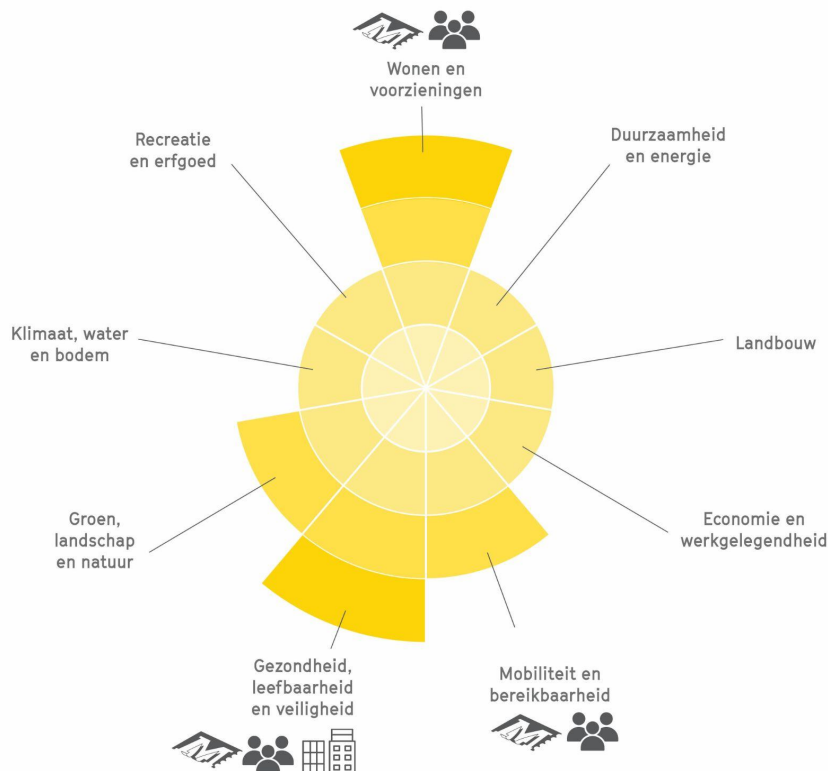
M

Wonen en voorzieningen

Recreatie en erfgoed

Duurzaamheid en energie

Klimaat, water en bodem

Landbouw

Groen, landschap en natuur

Economie en werkgelegendheid

Gezondheid, leefbaarheid en veiligheid

M

Mobiliteit en bereikbaarheid

M